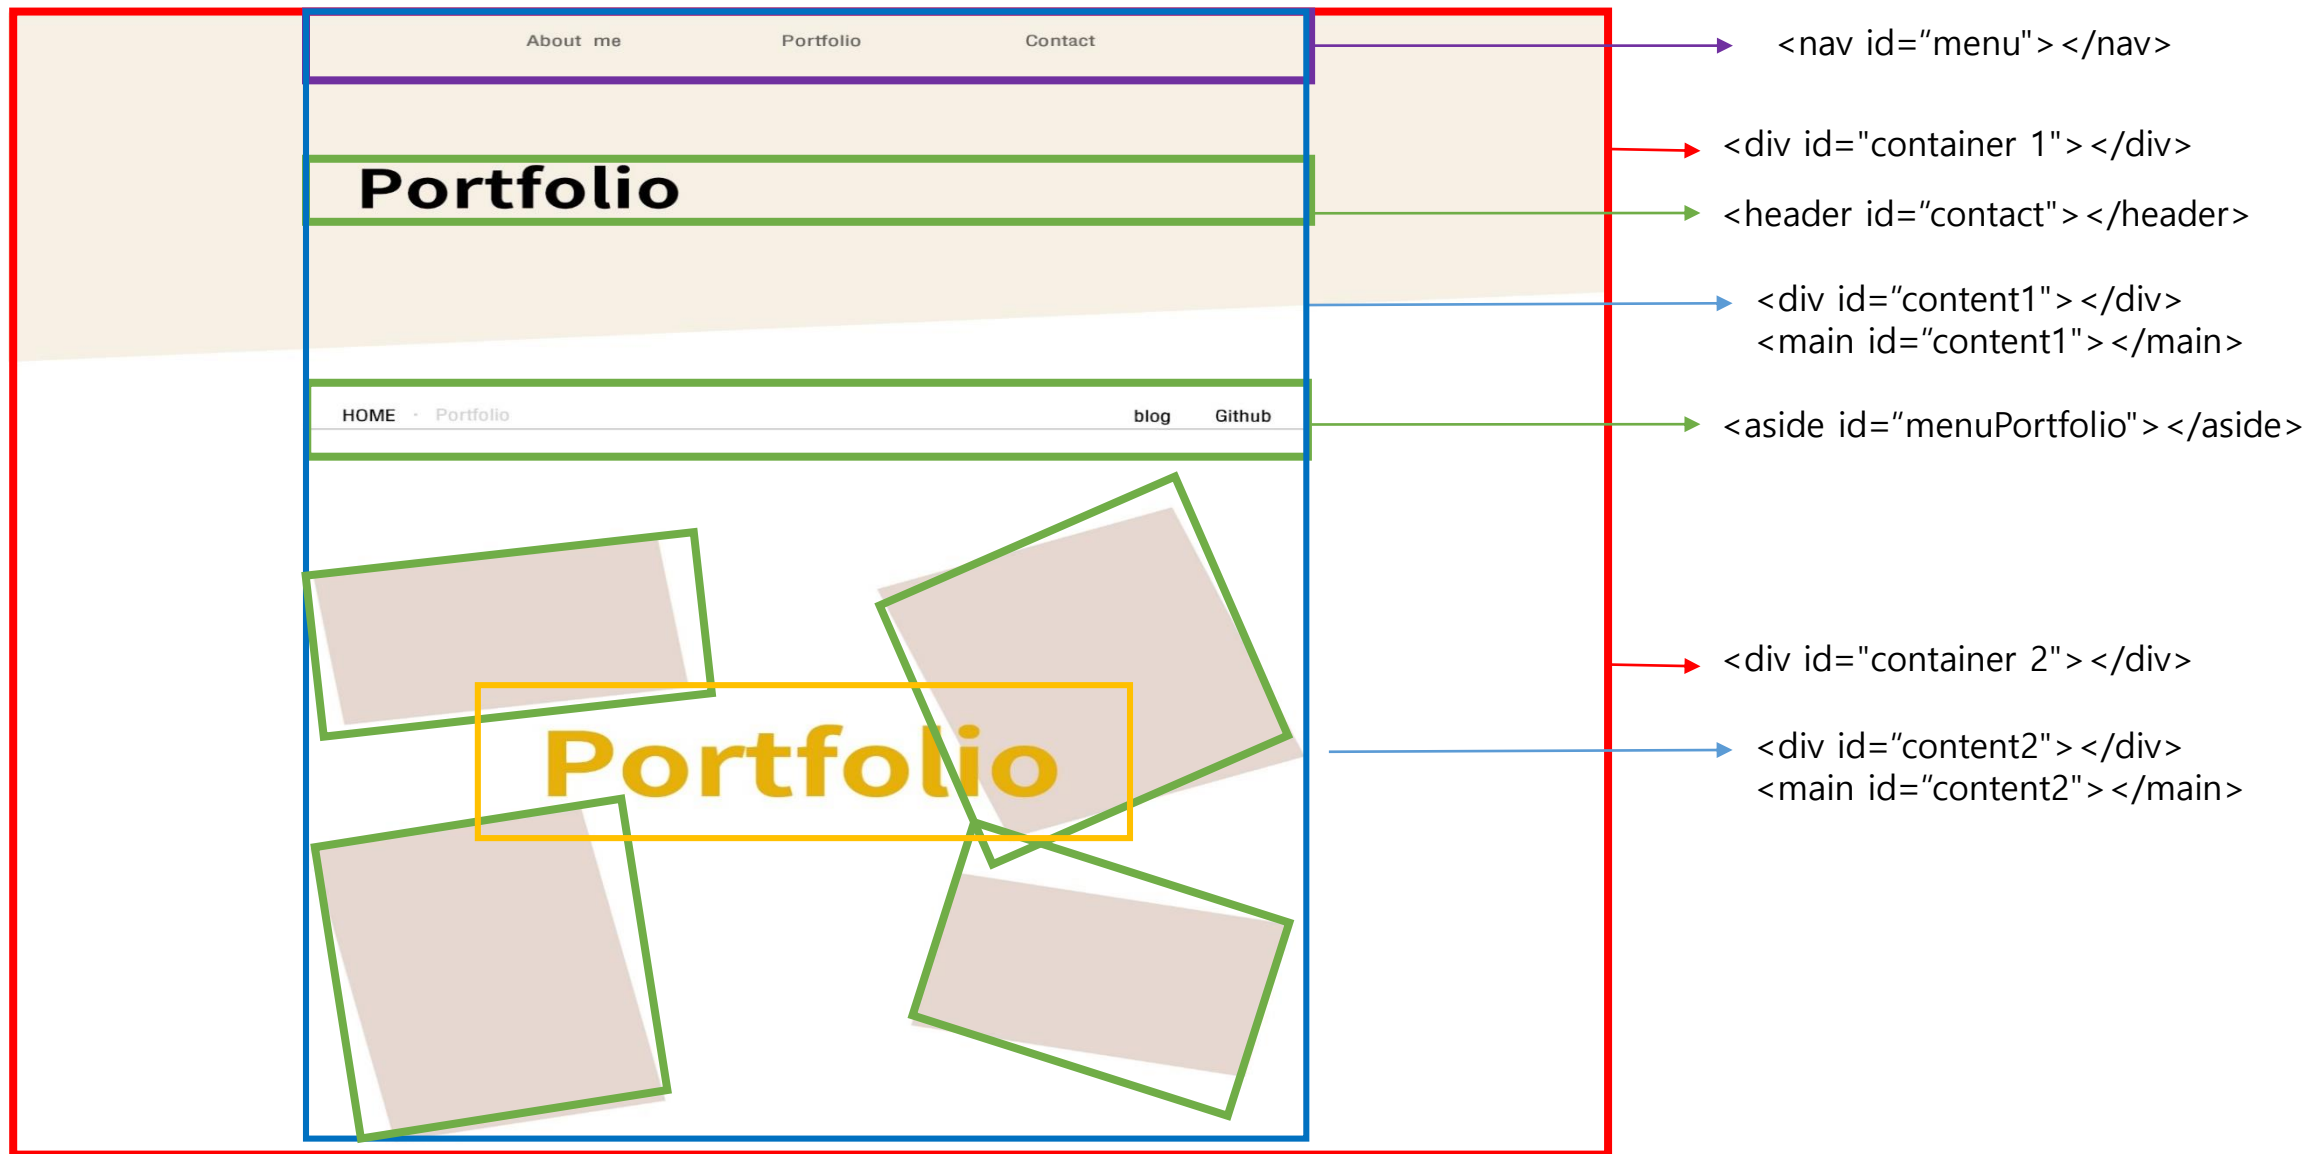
About me Portfolio Contact

<nav id="menu"></nav>

<div id="container 1"></div>

Portfolio

<header id="contact"></header>

<div id="content1"></div>
<main id="content1"></main>

HOME · Portfolio blog Github

<aside id="menuPortfolio"></aside>

<div id="container 2"></div>

Portfolio

<div id="content2"></div>
<main id="content2"></main>